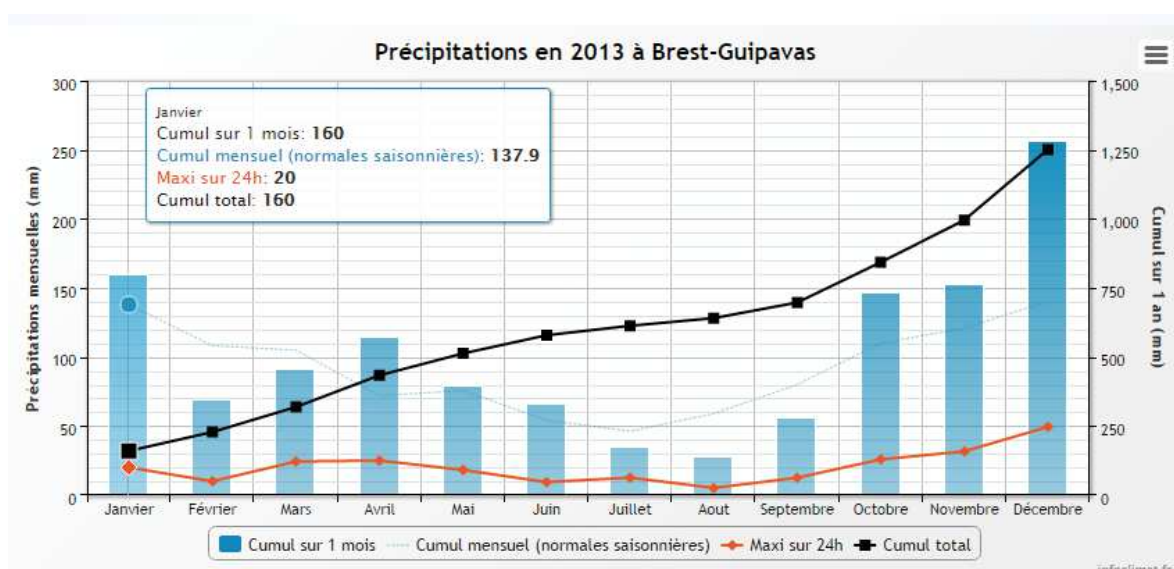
Précipitations en 2013 à Brest-Guipavas

Janvier
Cumul sur 1 mois: **160**
Cumul mensuel (normales saisonnières): **137.9**
Maxi sur 24h: **20**
Cumul total: **160**

Précipitations mensuelles (mm)

300
250
200
150
100
50
0

Cumul sur 1 an (mm)

1,500
1,250
1,000
750
500
250
0

Janvier Février Mars Avril Mai Juin Juillet Aout Septembre Octobre Novembre Décembre

Cumul sur 1 mois · Cumul mensuel (normales saisonnières) · Maxi sur 24h · Cumul total

infoclimat.fr